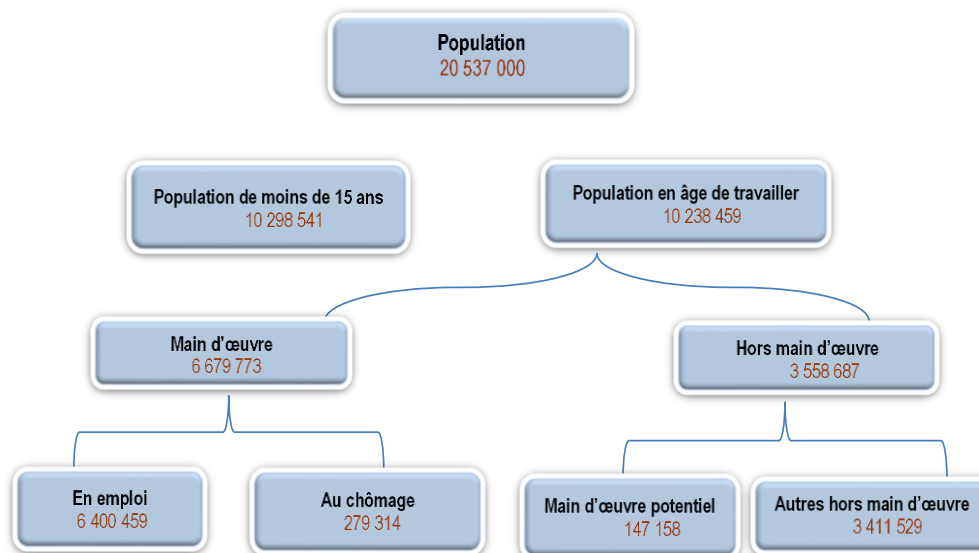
Population
20 537 000

Population de moins de 15 ans
10 298 541

Population en âge de travailler
10 238 459

Main d'œuvre
6 679 773

Hors main d'œuvre
3 558 687

En emploi
6 400 459

Au chômage
279 314

Main d'œuvre potentiel
147 158

Autres hors main d'œuvre
3 411 529